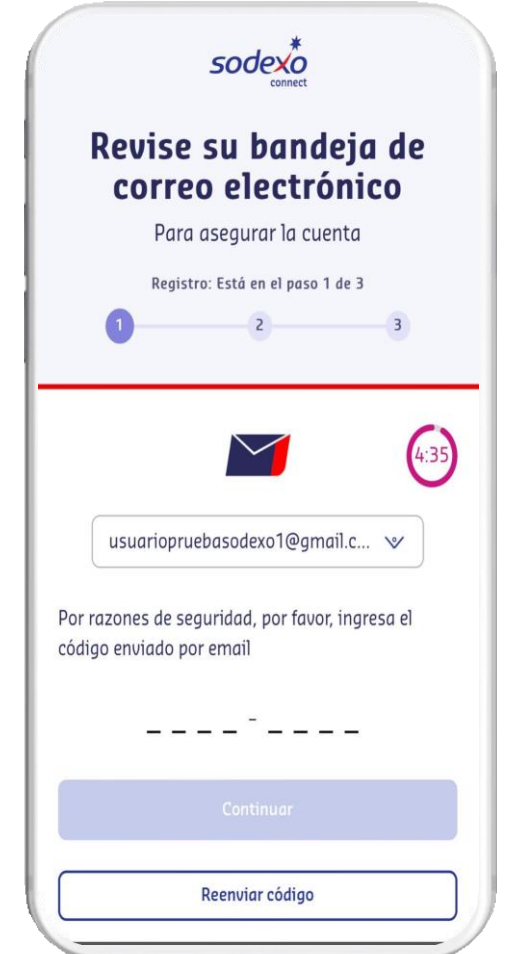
sodexo
connect

Revise su bandeja de correo electrónico

Para asegurar la cuenta

Registro: Está en el paso 1 de 3

1
2
3

4:35

usuariopruebasodexo1@gmail.c...

Por razones de seguridad, por favor, ingresa el código enviado por email

_ _ _ _ - _ _ _ _

Continuar

Reenviar código